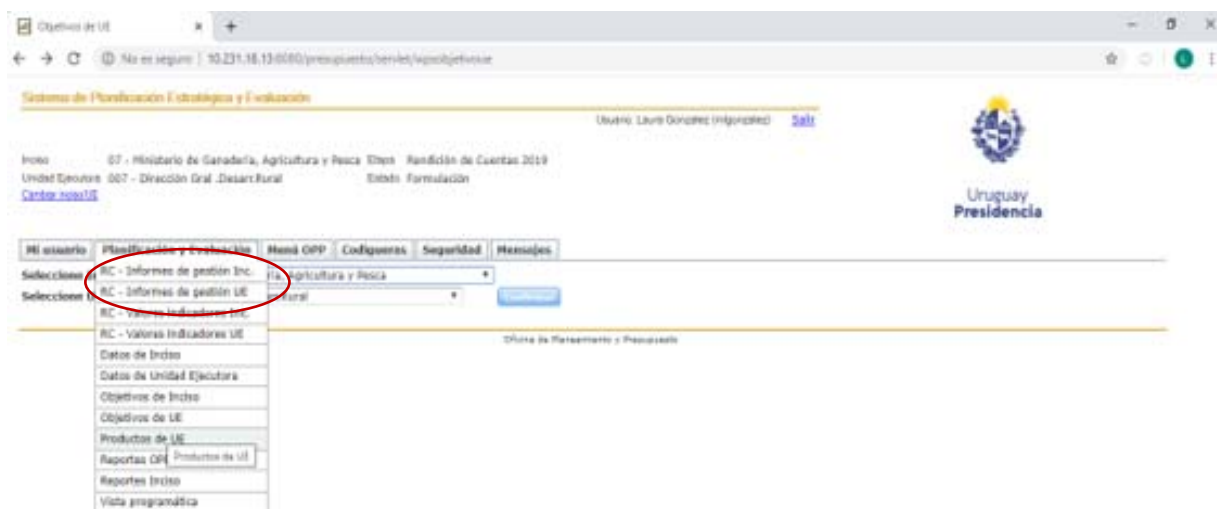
Objetivos de UE × +

No es seguro | 10.231.18.13:8080/presupuesto/servlet/wpoobjetivosue

Sistema de Planificación Estratégica y Evaluación

Usuario: Laura Gonzalez (nlgonzalez) Salir

Inciso 07 - Ministerio de Ganadería, Agricultura y Pesca Etapa Rendición de Cuentas 2019
Unidad Ejecutora 007 - Dirección Gral .Desarr.Rural Estado Formulación
Cambiar Inciso/UE

Uruguay
Presidencia

Mi usuario | Planificación y Evaluación | Menú OPP | Codigueras | Seguridad | Mensajes

Seleccione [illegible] ría, Agricultura y Pesca
Seleccione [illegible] Rural

RC - Informes de gestión Inc.
RC - Informes de gestión UE
RC - Valores Indicadores Inc.
RC - Valores Indicadores UE
Datos de Inciso
Datos de Unidad Ejecutora
Objetivos de Inciso
Objetivos de UE
Productos de UE
Reportes OP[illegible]
Reportes Inciso
Vista programática

Productos de UE

Oficina de Planeamiento y Presupuesto